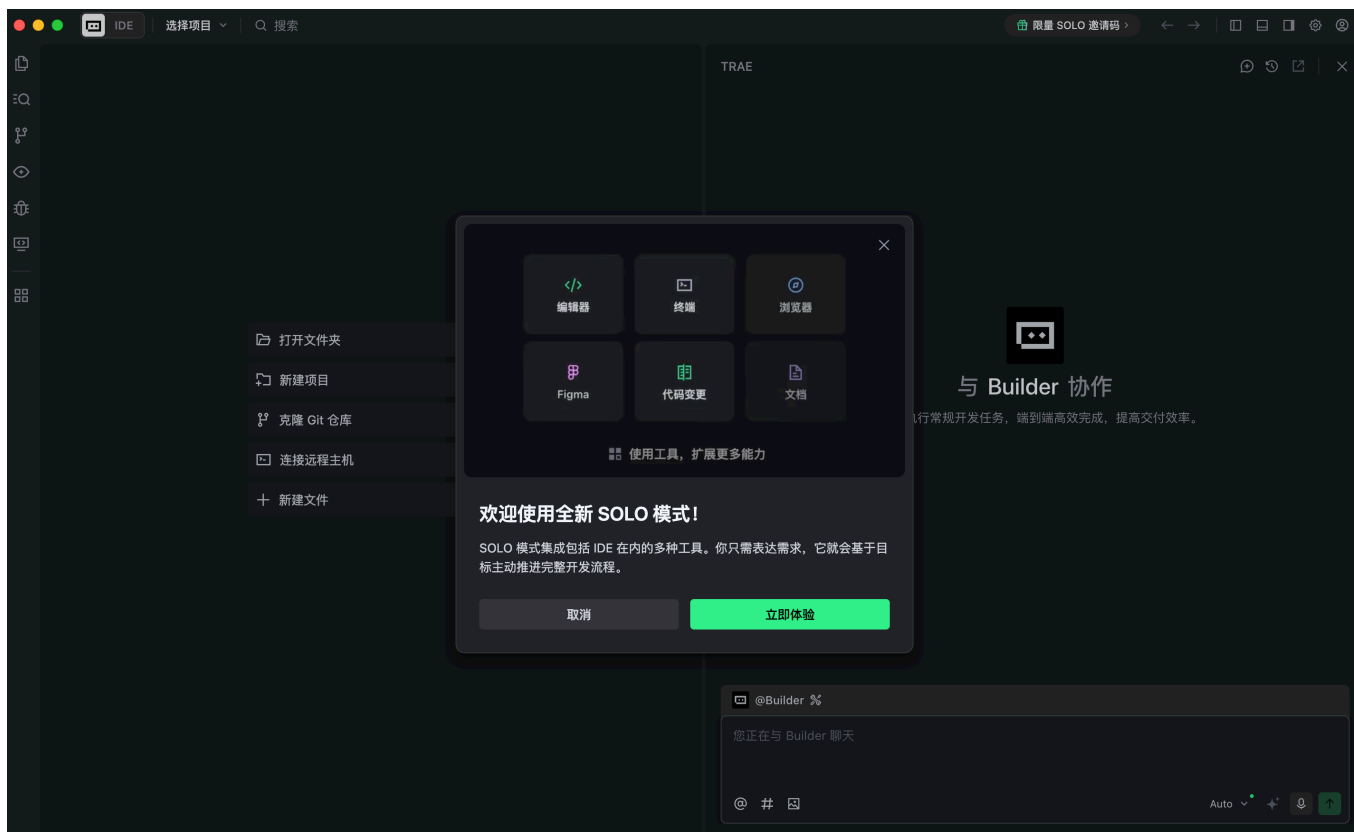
IDE 选择项目 搜索

限量 SOLO 邀请码

TRAE

打开文件夹
新建项目
克隆 Git 仓库
连接远程主机
新建文件

编辑器
终端
浏览器
Figma
代码变更
文档

使用工具，扩展更多能力

欢迎使用全新 SOLO 模式！

SOLO 模式集成包括 IDE 在内的多种工具。你只需表达需求，它就会基于目标主动推进完整开发流程。

取消
立即体验

与 Builder 协作

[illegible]执行常规开发任务，端到端高效完成，提高交付效率。

@Builder

您正在与 Builder 聊天

@ #

Auto